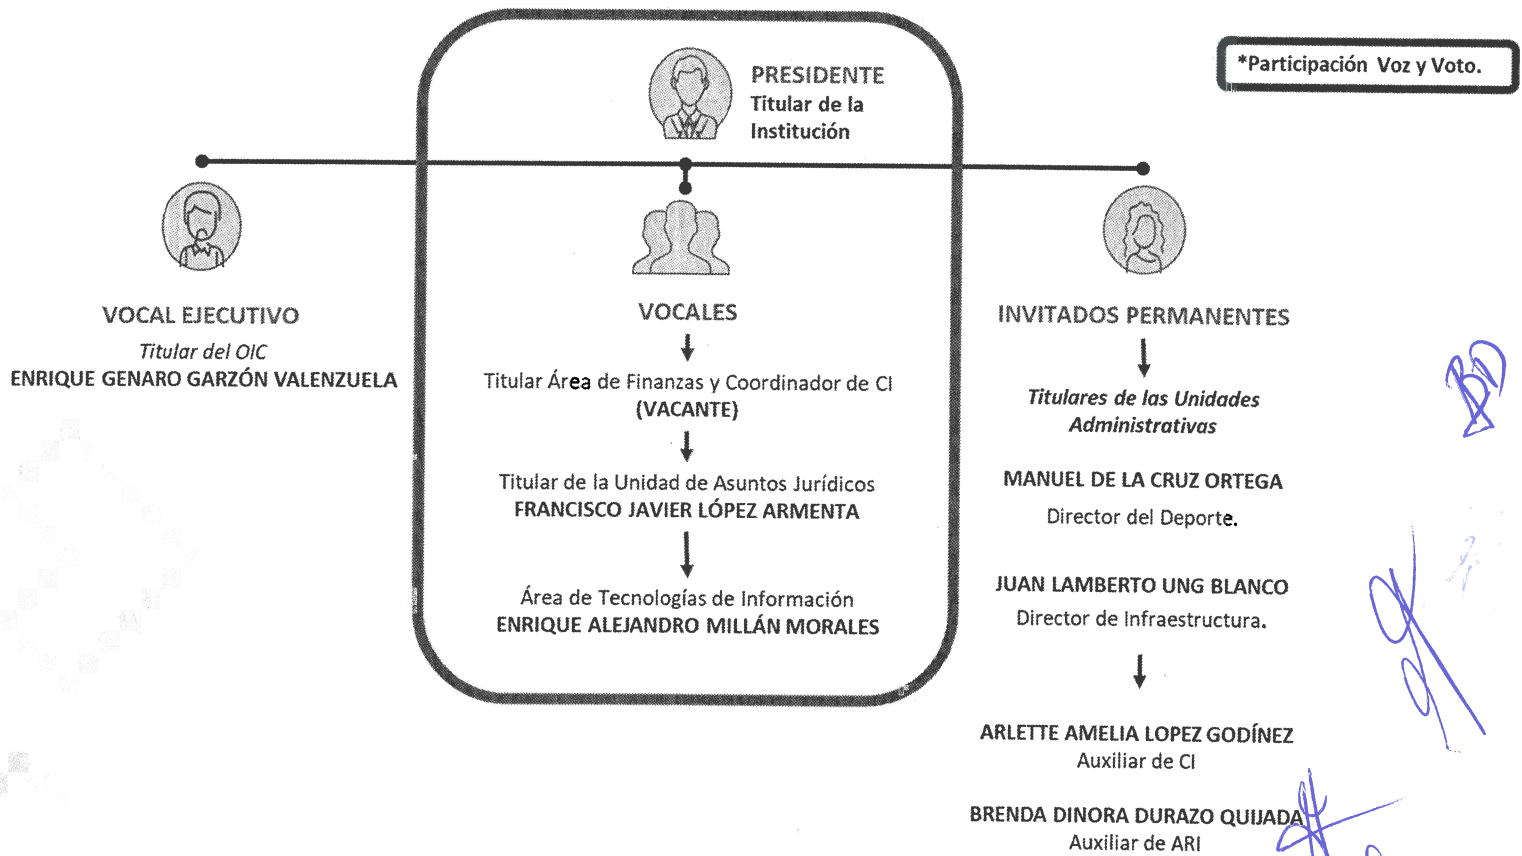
PRESIDENTE
Titular de la Institución

*Participación Voz y Voto.

VOCAL EJECUTIVO
Titular del OIC
ENRIQUE GENARO GARZÓN VALENZUELA

VOCALES
Titular Área de Finanzas y Coordinador de CI
(VACANTE)

Titular de la Unidad de Asuntos Jurídicos
FRANCISCO JAVIER LÓPEZ ARMENTA

Área de Tecnologías de Información
ENRIQUE ALEJANDRO MILLÁN MORALES

INVITADOS PERMANENTES
Titulares de las Unidades Administrativas

MANUEL DE LA CRUZ ORTEGA
Director del Deporte.

JUAN LAMBERTO UNG BLANCO
Director de Infraestructura.

ARLETTE AMELIA LOPEZ GODÍNEZ
Auxiliar de CI

BRENDA DINORA DURAZO QUIJADA
Auxiliar de ARI